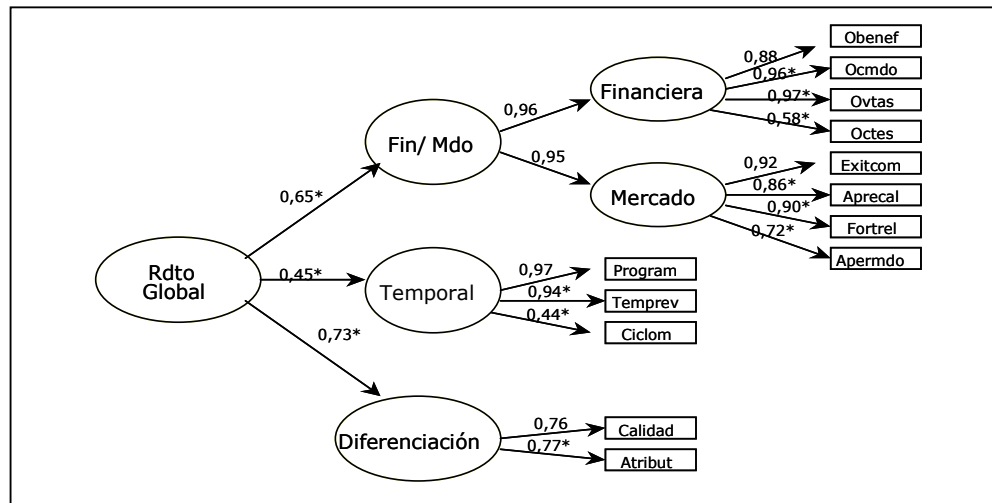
Rdto Global

0,65*

0,45*

0,73*

Fin/ Mdo

0,96

0,95

Financiera

0,88

0,96*

0,97*

0,58*

Obenef

Ocmdo

Ovtas

Octes

Mercado

0,92

0,86*

0,90*

0,72*

Exitcom

Aprecal

Fortrel

Apermdo

Temporal

0,97

0,94*

0,44*

Program

Temprev

Ciclom

Diferenciación

0,76

0,77*

Calidad

Atribut